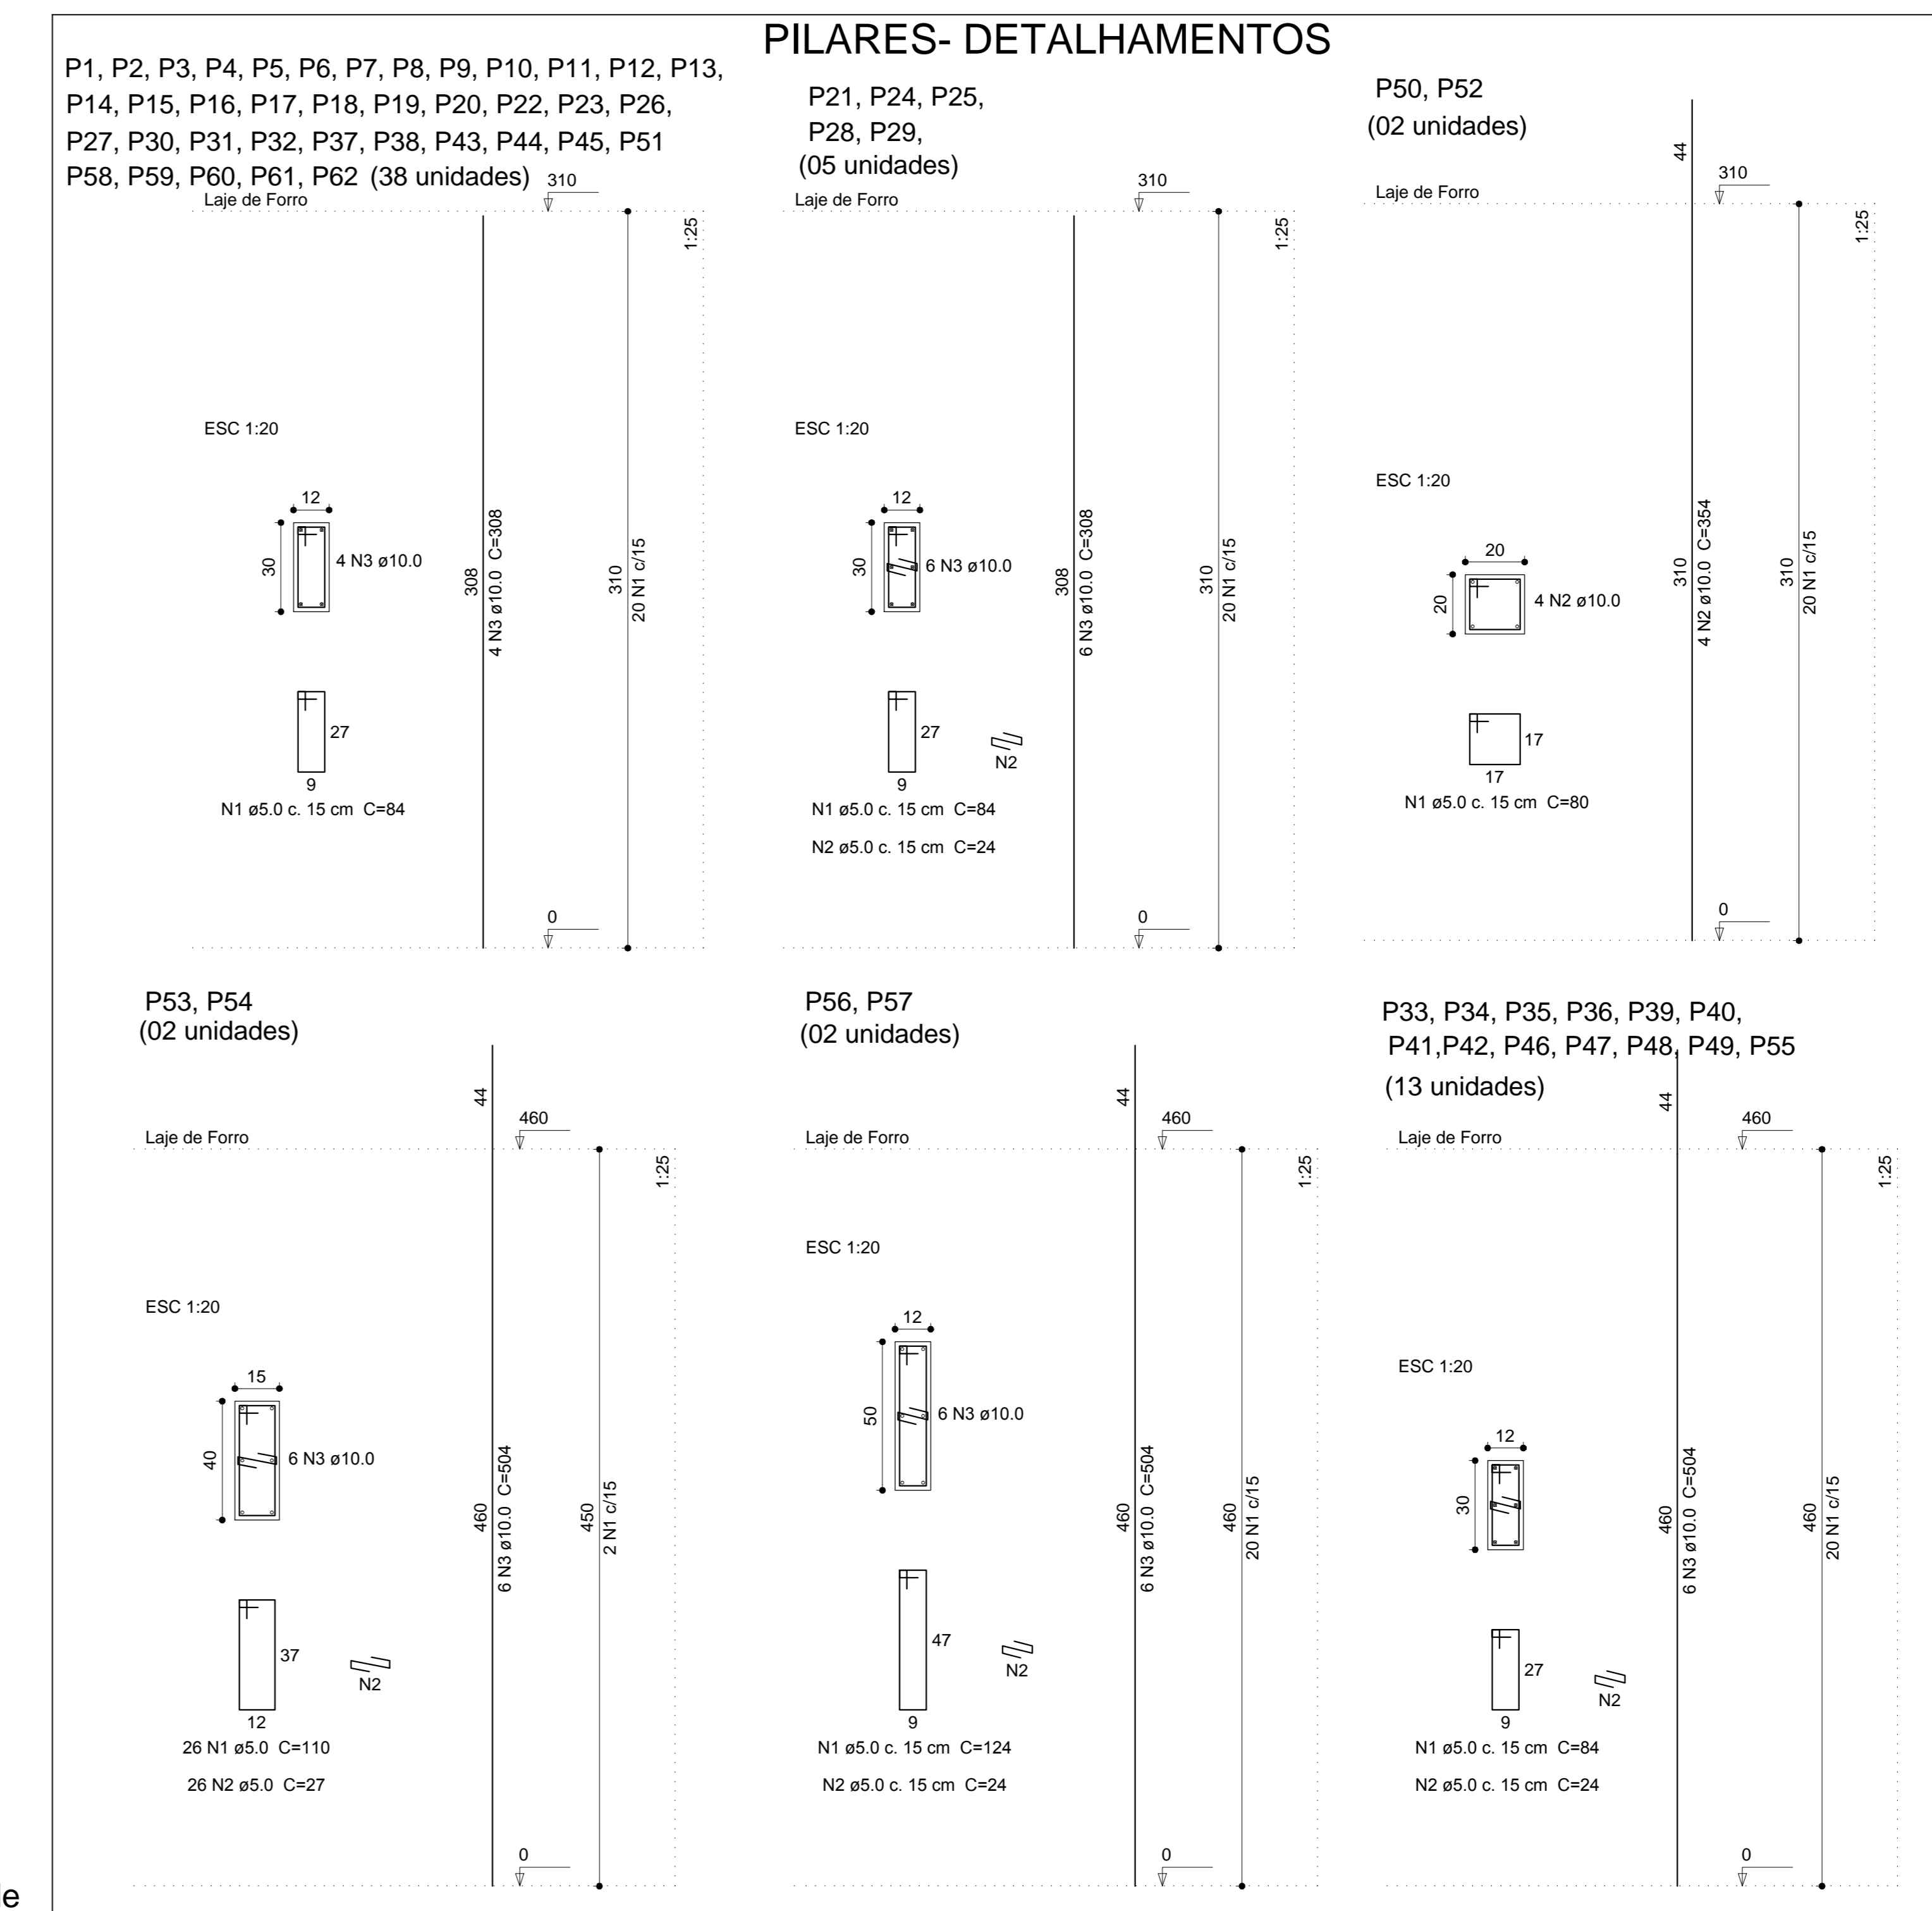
PILARES- DETALHAMENTOS

P1, P2, P3, P4, P5, P6, P7, P8, P9, P10, P11, P12, P13, P14, P15, P16, P17, P18, P19, P20, P22, P23, P26, P27, P30, P31, P32, P37, P38, P43, P44, P45, P51 P58, P59, P60, P61, P62 (38 unidades)

310
Laje de Forro
1:25
ESC 1:20
12
30
4 N3 ø10.0
308
4 N3 ø10.0 C=308
310
20 N1 c/15
27
9
N1 ø5.0 c. 15 cm C=84
0

P21, P24, P25, P28, P29, (05 unidades)

310
Laje de Forro
1:25
ESC 1:20
12
30
6 N3 ø10.0
308
6 N3 ø10.0 C=308
310
20 N1 c/15
27
9
N2
N1 ø5.0 c. 15 cm C=84
N2 ø5.0 c. 15 cm C=24
0

P50, P52
(02 unidades)

44
310
Laje de Forro
1:25
ESC 1:20
20
20
4 N2 ø10.0
310
4 N2 ø10.0 C=354
310
20 N1 c/15
17
17
N1 ø5.0 c. 15 cm C=80
0

P53, P54
(02 unidades)

44
460
Laje de Forro
1:25
ESC 1:20
15
40
6 N3 ø10.0
460
6 N3 ø10.0 C=504
450
2 N1 c/15
37
12
N2
26 N1 ø5.0 C=110
26 N2 ø5.0 C=27
0

P56, P57
(02 unidades)

44
460
Laje de Forro
1:25
ESC 1:20
12
50
6 N3 ø10.0
460
6 N3 ø10.0 C=504
460
20 N1 c/15
47
9
N2
N1 ø5.0 c. 15 cm C=124
N2 ø5.0 c. 15 cm C=24
0

P33, P34, P35, P36, P39, P40, P41,P42, P46, P47, P48, P49, P55
(13 unidades)

44
460
Laje de Forro
1:25
ESC 1:20
12
30
460
6 N3 ø10.0 C=504
460
20 N1 c/15
27
9
N2
N1 ø5.0 c. 15 cm C=84
N2 ø5.0 c. 15 cm C=24
0

e